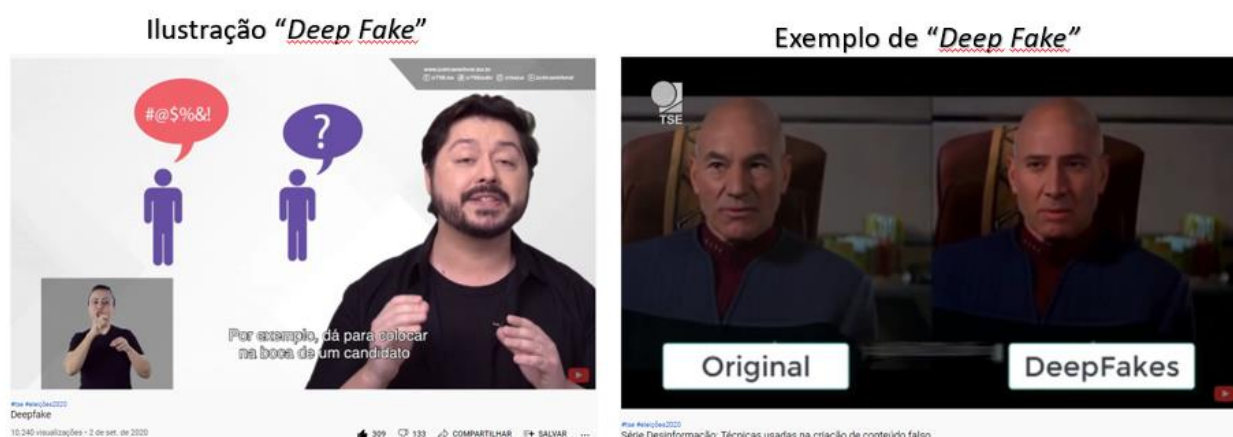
Ilustração "*Deep Fake*"

www.justicaeleitoral.jus.br
@TSEjus @TSEjusbr @tsejus @justicaeleitoral

#@$%&!

?

Por exemplo, dá para colocar na boca de um candidato

#tse #eleições2020
Deepfake
10.240 visualizações • 2 de set. de 2020

309 133 COMPARTILHAR SALVAR ...

Exemplo de "*Deep Fake*"

TSE

Original

DeepFakes

#tse #eleições2020
Série Desinformação: Técnicas usadas na criação de conteúdo falso